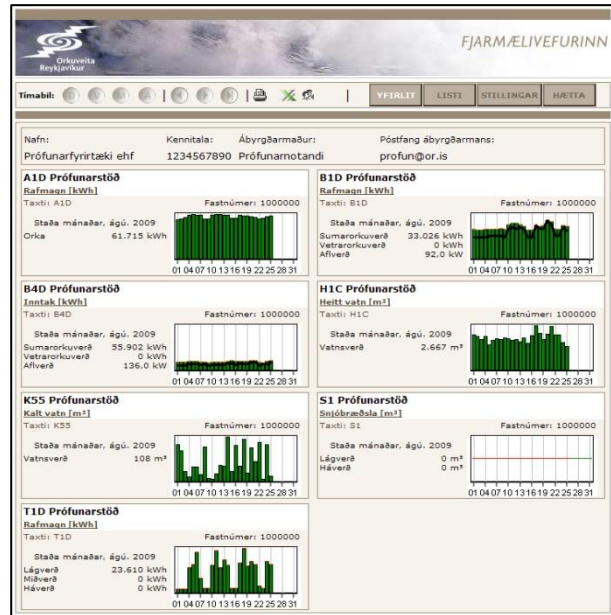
Orkuveita Reykjavíkur

FJARMÆLIVEFURINN

Tímabil:

YFIRLIT LISTI STILLINGAR HÆTTA

Nafn: Kennitala: Ábyrgðarmaður: Póstfang ábyrgðarmans:
Prófunarfyrirtæki ehf 1234567890 Prófunarnotandi profun@or.is

A1D Prófunarstöð
Rafmagn [kWh]
Taxti: A1D Fastnúmer: 1000000
Staða mánaðar, ágú. 2009
Orka 61.715 kWh
01 04 07 10 13 16 19 22 25 28 31

B1D Prófunarstöð
Rafmagn [kWh]
Taxti: B1D Fastnúmer: 1000000
Staða mánaðar, ágú. 2009
Sumarorkuverð 33.026 kWh
Vetrarorkuverð 0 kWh
Afiverð 92,0 kW
01 04 07 10 13 16 19 22 25 28 31

B4D Prófunarstöð
Inntak [kWh]
Taxti: B4D Fastnúmer: 1000000
Staða mánaðar, ágú. 2009
Sumarorkuverð 55.902 kWh
Vetrarorkuverð 0 kWh
Afiverð 136,0 kW
01 04 07 10 13 16 19 22 25 28 31

H1C Prófunarstöð
Heitt vatn [m³]
Taxti: H1C Fastnúmer: 1000000
Staða mánaðar, ágú. 2009
Vatnsverð 2.667 m³
01 04 07 10 13 16 19 22 25 28 31

K55 Prófunarstöð
Kalt vatn [m³]
Taxti: K55 Fastnúmer: 1000000
Staða mánaðar, ágú. 2009
Vatnsverð 108 m³
01 04 07 10 13 16 19 22 25 28 31

S1 Prófunarstöð
Snjóbræðsla [m³]
Taxti: S1 Fastnúmer: 1000000
Staða mánaðar, ágú. 2009
Lágverð 0 m³
Háverð 0 m³
01 04 07 10 13 16 19 22 25 28 31

T1D Prófunarstöð
Rafmagn [kWh]
Taxti: T1D Fastnúmer: 1000000
Staða mánaðar, ágú. 2009
Lágverð 23.610 kWh
Miðverð 0 kWh
Háverð 0 kWh
01 04 07 10 13 16 19 22 25 28 31